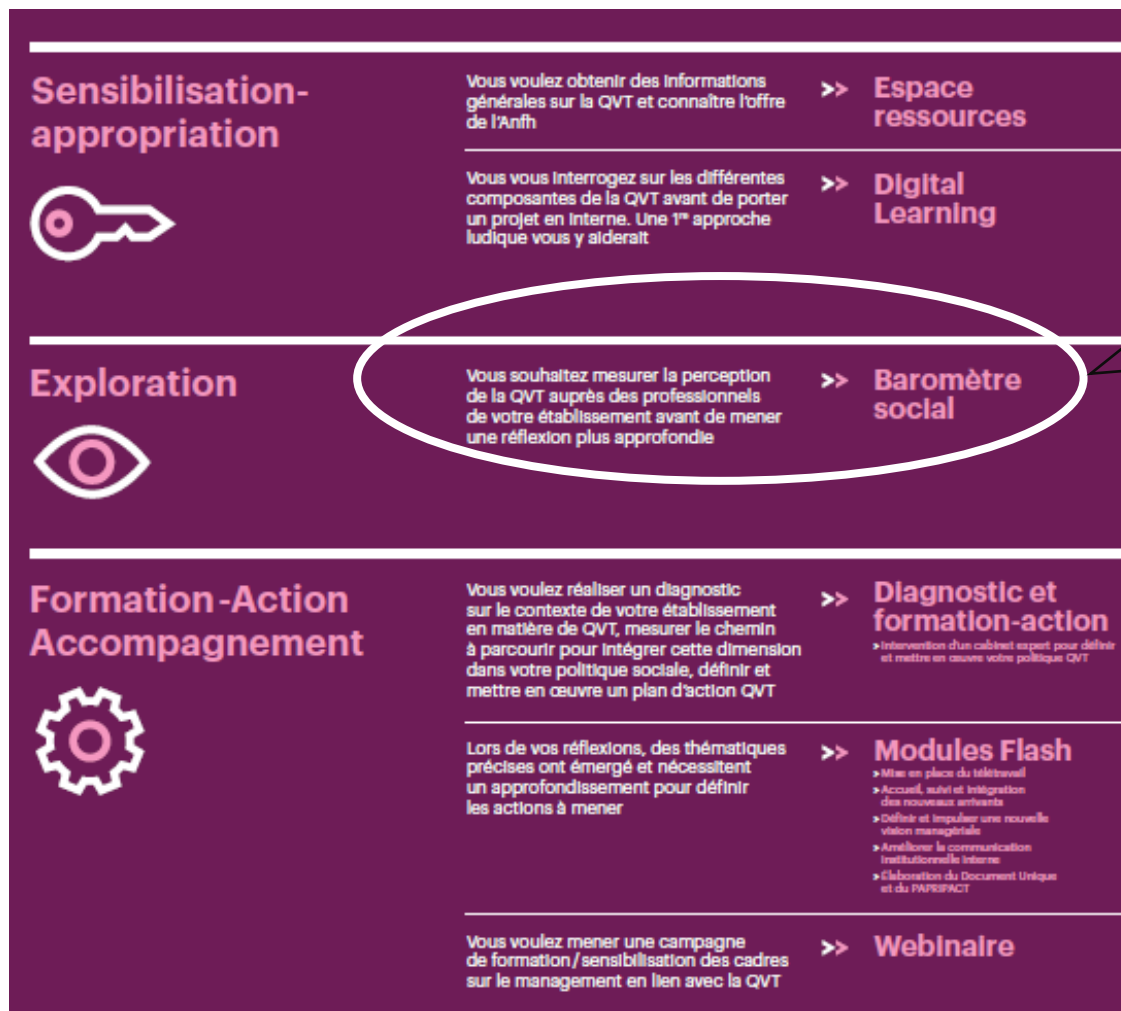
Sensibilisation-appropriation

Vous voulez obtenir des informations générales sur la QVT et connaître l'offre de l'Anfh

>> Espace ressources

Vous vous interrogez sur les différentes composantes de la QVT avant de porter un projet en interne. Une 1re approche ludique vous y aiderait

>> Digital Learning

Exploration

Vous souhaitez mesurer la perception de la QVT auprès des professionnels de votre établissement avant de mener une réflexion plus approfondie

>> Baromètre social

Formation-Action Accompagnement

Vous voulez réaliser un diagnostic sur le contexte de votre établissement en matière de QVT, mesurer le chemin à parcourir pour intégrer cette dimension dans votre politique sociale, définir et mettre en œuvre un plan d'action QVT

>> Diagnostic et formation-action
> Intervention d'un cabinet expert pour définir et mettre en œuvre votre politique QVT

Lors de vos réflexions, des thématiques précises ont émergé et nécessitent un approfondissement pour définir les actions à mener

>> Modules Flash
> Mise en place du télétravail
> Accueil, suivi et intégration des nouveaux arrivants
> Définir et impulser une nouvelle vision managériale
> Améliorer la communication institutionnelle interne
> Élaboration du Document Unique et du PAPRIPACT

Vous voulez mener une campagne de formation / sensibilisation des cadres sur le management en lien avec la QVT

>> Webinaire